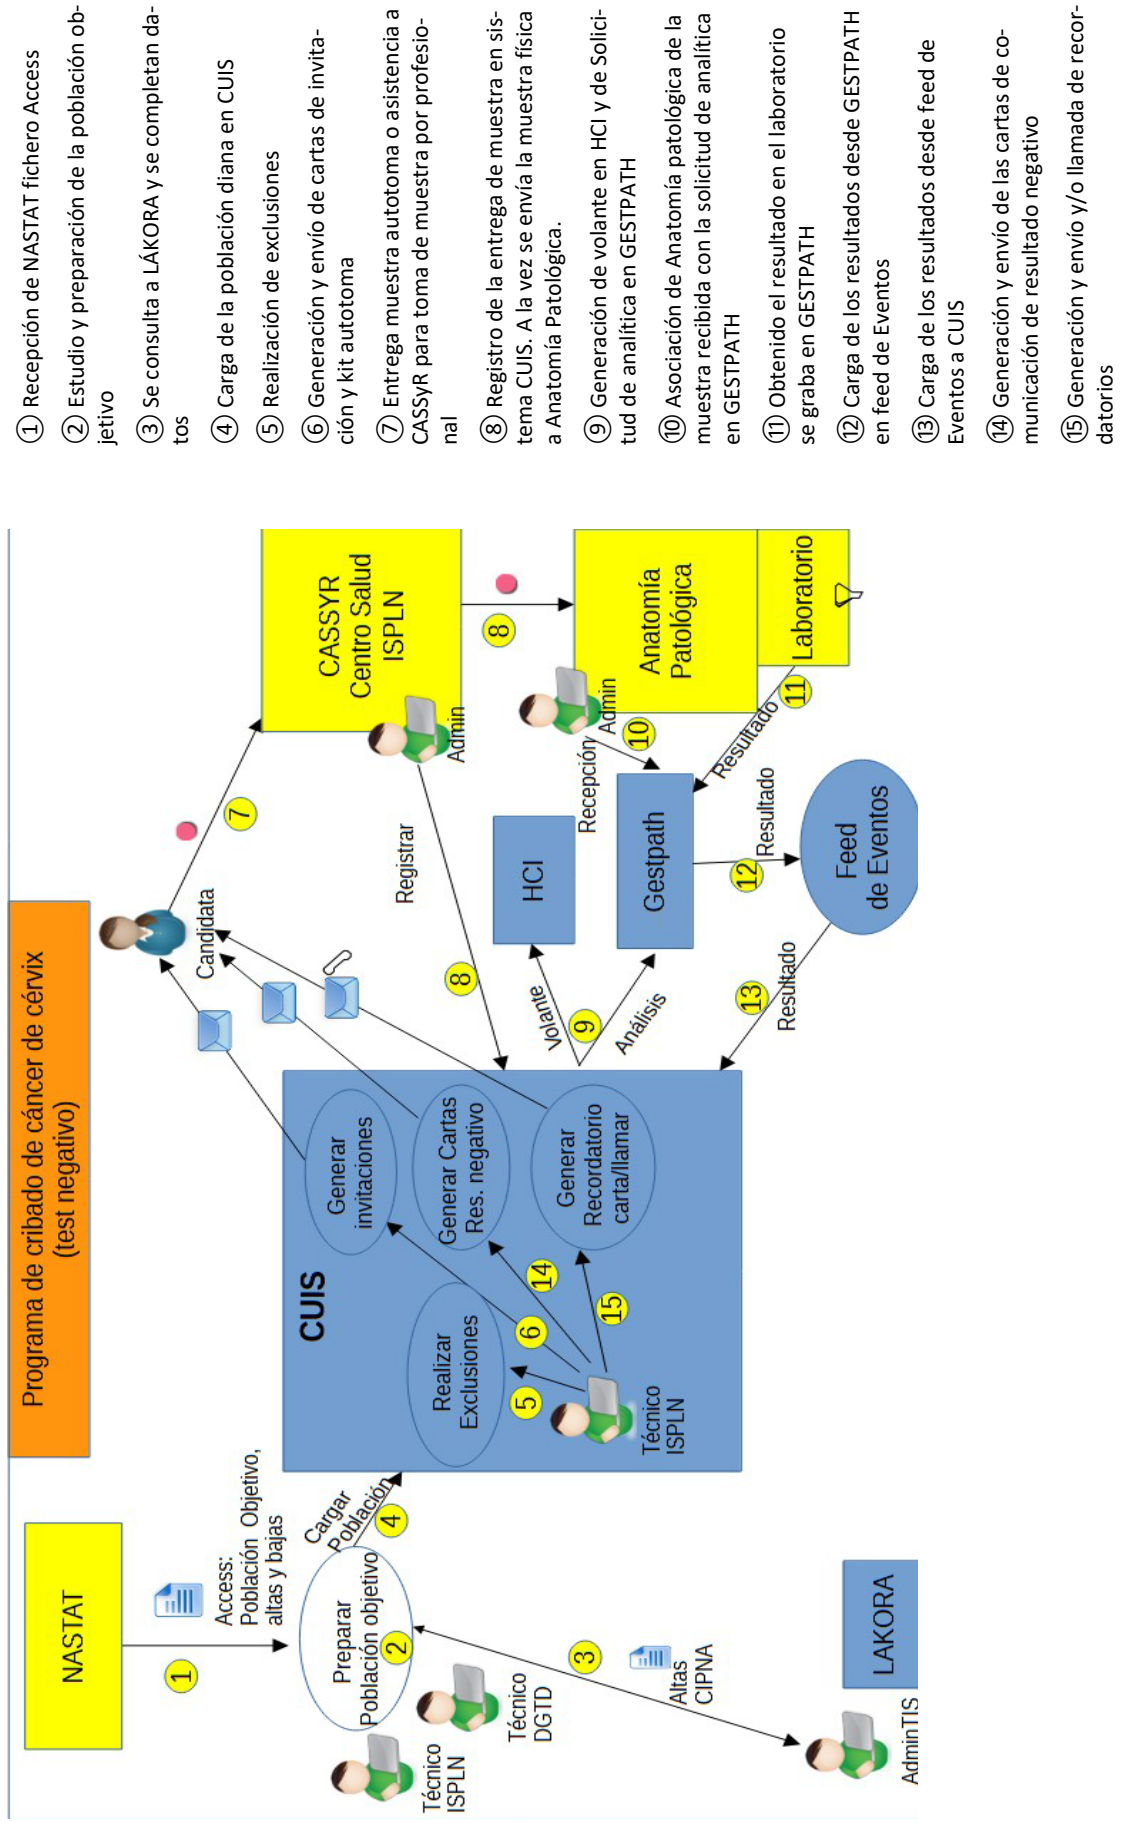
Programa de cribado de cáncer de cérvix (test negativo)

NASTAT

1

Access: Población Objetivo, altas y bajas

Preparar Población objetivo

2

Técnico ISPLN

Técnico DGTD

3

Altas CIPNA

AdminTIS

LAKORA

Cargar Población

4

CUIS

Realizar Exclusiones

Generar invitaciones

Generar Cartas Res. negativo

Generar Recordatorio carta/llamar

5

6

14

15

Técnico ISPLN

Candidata

7

CASSYR Centro Salud ISPLN

Admin

Registrar

8

8

HCI

Volante

9

Análisis

Gestpath

Recepción

10

Admin

Anatomía Patológica

Laboratorio

11

Resultado

12

Resultado

Feed de Eventos

13

Resultado

① Recepción de NASTAT fichero Access

② Estudio y preparación de la población objetivo

③ Se consulta a LÁKORA y se completan datos

④ Carga de la población diana en CUIS

⑤ Realización de exclusiones

⑥ Generación y envío de cartas de invitación y kit autotoma

⑦ Entrega muestra autotoma o asistencia a CASSyR para toma de muestra por profesional

⑧ Registro de la entrega de muestra en sistema CUIS. A la vez se envía la muestra física a Anatomía Patológica.

⑨ Generación de volante en HCI y de Solicitud de analítica en GESTPATH

⑩ Asociación de Anatomía patológica de la muestra recibida con la solicitud de analítica en GESTPATH

⑪ Obtenido el resultado en el laboratorio se graba en GESTPATH

⑫ Carga de los resultados desde GESTPATH en feed de Eventos

⑬ Carga de los resultados desde feed de Eventos a CUIS

⑭ Generación y envío de las cartas de comunicación de resultado negativo

⑮ Generación y envío y/o llamada de recordatorios